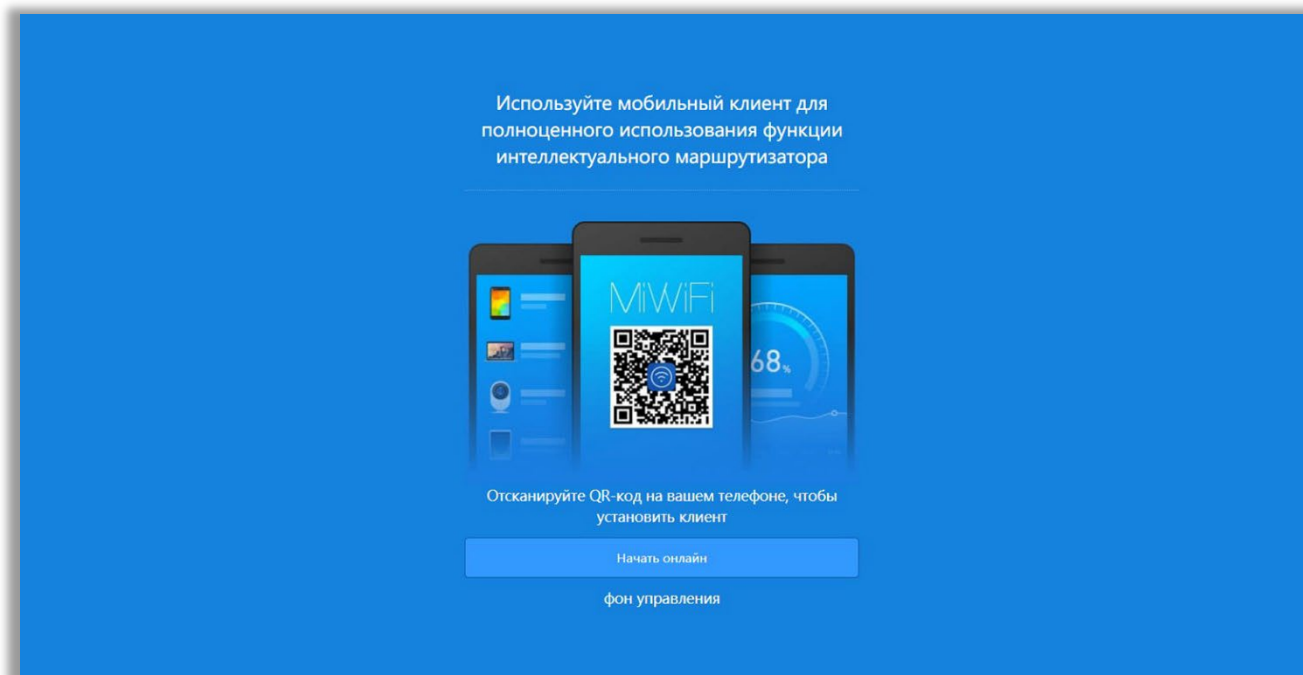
Используйте мобильный клиент для полноценного использования функции интеллектуального маршрутизатора

MiWiFi

68%

Отсканируйте QR-код на вашем телефоне, чтобы установить клиент

Начать онлайн

фон управления